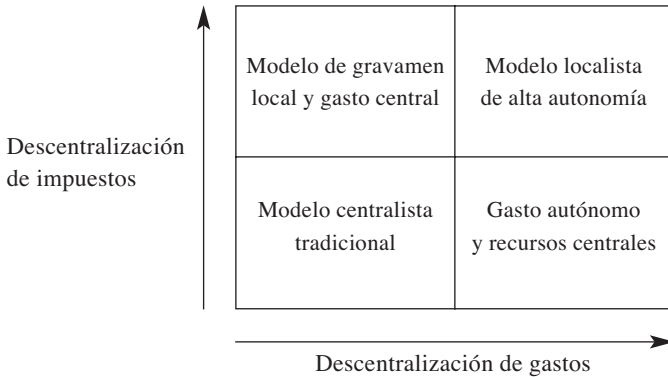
Descentralización de impuestos

| Modelo de gravamen local y gasto central | Modelo localista de alta autonomía |
|---|---|
| Modelo centralista tradicional | Gasto autónomo y recursos centrales |

Descentralización de gastos